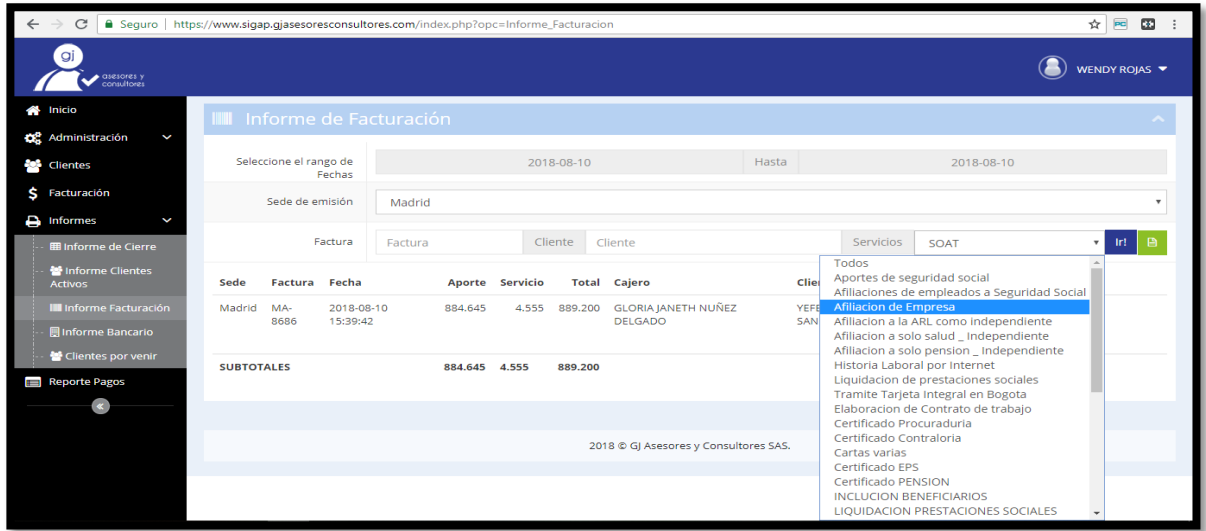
Seguro | https://www.sigap.gjasesoresconsultores.com/index.php?opc=Informe_Facturacion

gj asesores y consultores

WENDY ROJAS

Inicio
Administración
Clientes
Facturación
Informes
Informe de Cierre
Informe Clientes Activos
Informe Facturación
Informe Bancario
Clientes por venir
Reporte Pagos

Informe de Facturación

Seleccione el rango de Fechas | 2018-08-10 | Hasta | 2018-08-10

Sede de emisión | Madrid

Factura | Factura | Cliente | Cliente | Servicios | SOAT | Ir!

| Sede | Factura | Fecha | Aporte | Servicio | Total | Cajero | Clie |
|---|---|---|---|---|---|---|---|
| Madrid | MA-8686 | 2018-08-10 15:39:42 | 884.645 | 4.555 | 889.200 | GLORIA JANETH NUÑEZ DELGADO | YEFE SAN |
| SUBTOTALES | | | 884.645 | 4.555 | 889.200 | | |

Todos
Aportes de seguridad social
Afiliaciones de empleados a Seguridad Social
Afiliacion de Empresa
Afiliacion a la ARL como independiente
Afiliacion a solo salud _ Independiente
Afiliacion a solo pension _ Independiente
Historia Laboral por Internet
Liquidacion de prestaciones sociales
Tramite Tarjeta Integral en Bogota
Elaboracion de Contrato de trabajo
Certificado Procuraduria
Certificado Contraloria
Cartas varias
Certificado EPS
Certificado PENSION
INCLUCION BENEFICIARIOS
LIQUIDACION PRESTACIONES SOCIALES

2018 © GJ Asesores y Consultores SAS.